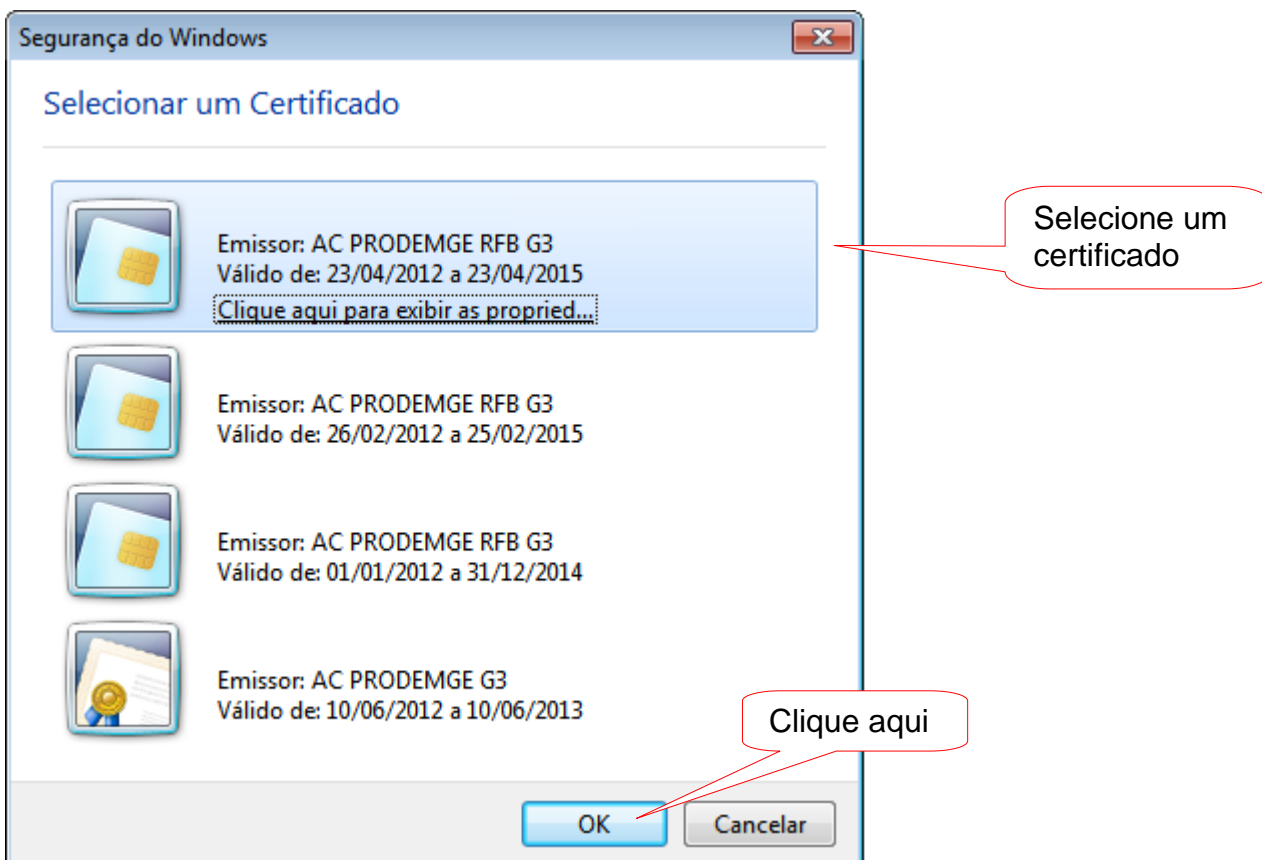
Segurança do Windows

Selecionar um Certificado

Emissor: AC PRODEMGE RFB G3
Válido de: 23/04/2012 a 23/04/2015
Clique aqui para exibir as propried...

Selecione um certificado

Emissor: AC PRODEMGE RFB G3
Válido de: 26/02/2012 a 25/02/2015

Emissor: AC PRODEMGE RFB G3
Válido de: 01/01/2012 a 31/12/2014

Emissor: AC PRODEMGE G3
Válido de: 10/06/2012 a 10/06/2013

Clique aqui

OK

Cancelar